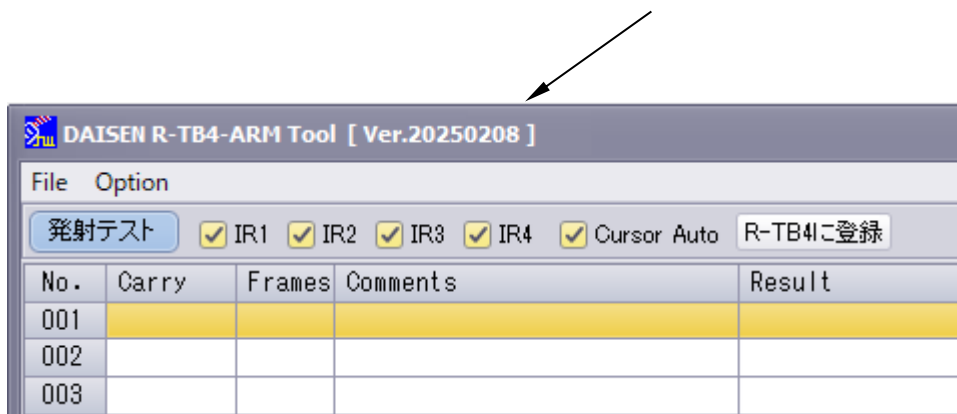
DAISEN R-TB4-ARM Tool [ Ver.20250208 ]

File Option

発射テスト IR1 IR2 IR3 IR4 Cursor Auto R-TB4に登録

| No. | Carry | Frames | Comments | Result |
|---|---|---|---|---|
| 001 | | | | |
| 002 | | | | |
| 003 | | | | |